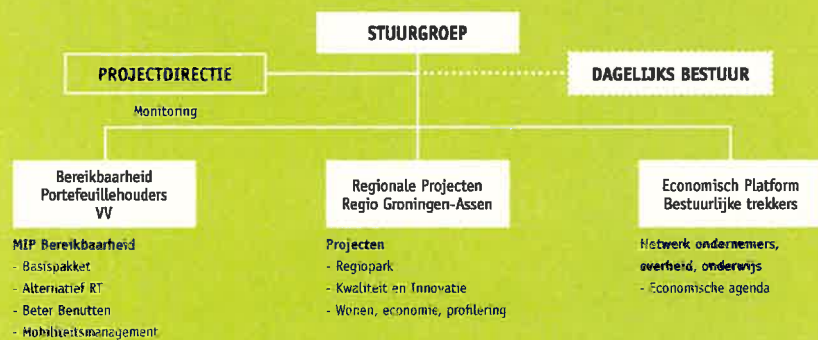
STUURGROEP

PROJECTDIRECTIE

DAGELIJKS BESTUUR

Monitoring

Bereikbaarheid Portefeuillehouders VV

Regionale Projecten Regio Groningen-Assen

Economisch Platform Bestuurlijke trekkers

MIP Bereikbaarheid
- Basispakket
- Alternatief RT
- Beter Benutten
- Mobiliteitsmanagement

Projecten
- Regiopark
- Kwaliteit en Innovatie
- Wonen, economie, profilering

Netwerk ondernemers, overheid, onderwijs
- Economische agenda